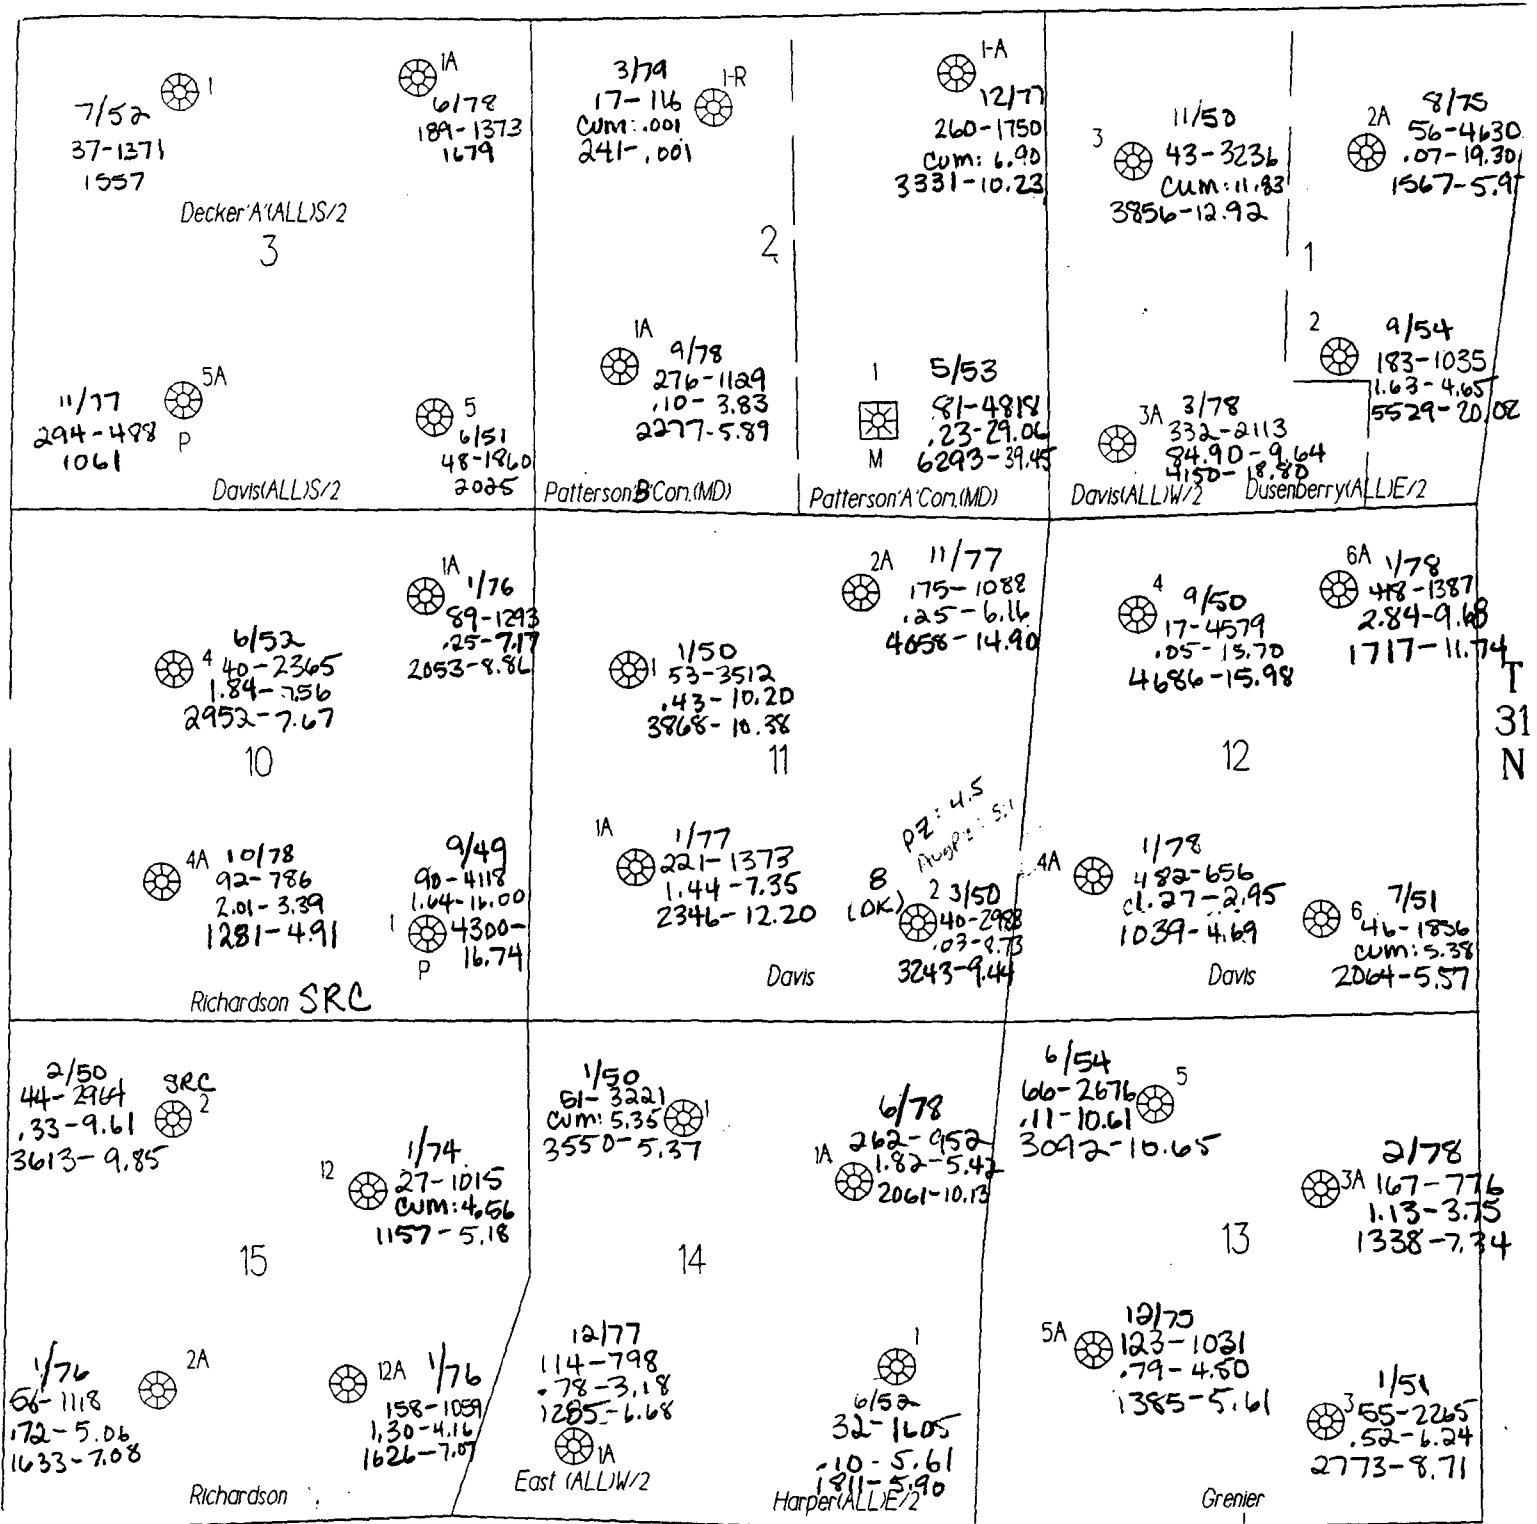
1
7/52
37-1371
1557

1A
6/78
189-1373
1679

Decker'A'(ALL)S/2
3

5A
11/77
294-488
1061
P

5
6/51
48-1860
2025

Davis(ALL)S/2

3/79
17-116
Cum: .001
241-.001
1-R

2

1A
9/78
276-1129
.10-3.83
2277-5.89

Patterson'B'Con.(MD)

1-A
12/77
260-1750
Cum: 6.90
3331-10.23

1
5/53
81-4818
.23-29.06
6293-39.45
M

Patterson'A'Con.(MD)

3
11/50
43-3236
Cum: 11.83
3856-12.92

2A
8/75
56-4630
.07-19.30
1567-5.97

1

2
9/54
183-1035
1.63-4.65
5529-20.02

3A
3/78
332-2113
84.90-9.64
4150-18.80

Davis(ALL)W/2
Dusenberry(ALL)E/2

1A
1/76
89-1293
.25-7.17
2053-8.86

4
6/52
40-2365
1.84-7.56
2952-7.67

10

4A
10/78
92-786
2.01-3.39
1281-4.91

9/49
90-4118
1.64-16.00
1
4300-16.74
P

Richardson SRC

2A
11/77
175-1088
.25-6.16
4658-14.90

1
1/50
53-3512
.43-10.20
3868-10.38

11

1A
1/77
221-1373
1.44-7.35
2346-12.20

PZ: 4.5
Avg P: 5.1

8
(OK)
2
3/50
40-2988
.03-8.73
3243-9.44

Davis

4
9/50
17-4579
.05-15.70
4686-15.98

6A
1/78
418-1387
2.84-9.68
1717-11.74

T
31
N

12

4A
1/78
482-656
cl.27-2.95
1039-4.69

Davis

6
7/51
46-1856
Cum: 5.38
2064-5.57

2/50
44-2964
.33-9.61
3613-9.85
SRC
2

12
1/74
27-1015
Cum: 4.56
1157-5.18

15

2A
1/76
66-1118
.72-5.06
1633-7.08

12A
1/76
158-1059
1.30-4.16
1626-7.07

Richardson

1/50
51-3221
Cum: 5.35
3550-5.37
1

14

12/77
114-798
.78-3.18
1285-6.68
1A

East (ALL)W/2

1A
6/78
262-952
1.82-5.42
2061-10.13

1
6/52
32-1605
.10-5.61
1811-5.90

Harper(ALL)E/2

6/54
66-2676
.11-10.61
3092-10.65
5

3A
2/78
167-776
1.13-3.75
1338-7.34

13

5A
12/75
123-1031
.79-4.50
1385-5.61

3
1/51
55-2265
.52-6.24
2773-8.71

Grenier